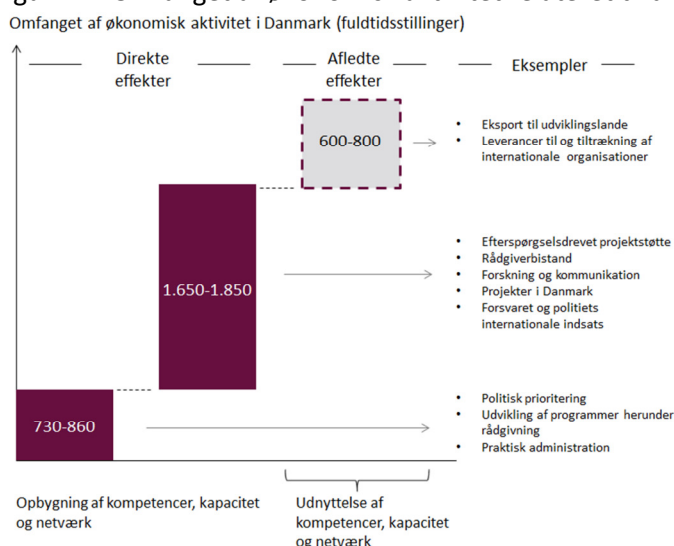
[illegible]

Omfanget af økonomisk aktivitet i Danmark (fuldtidsstillinger)

Direkte effekter

Afledte effekter

Eksempler

600-800

- Eksport til udviklingslande
- Leverancer til og tiltrækning af internationale organisationer

1.650-1.850

- Efterspørgselsdrevet projektstøtte
- Rådgiverbistand
- Forskning og kommunikation
- Projekter i Danmark
- Forsvaret og politiets internationale indsats

730-860

- Politisk prioritering
- Udvikling af programmer herunder rådgivning
- Praktisk administration

Opbygning af kompetencer, kapacitet og netværk

Udnyttelse af kompetencer, kapacitet og netværk